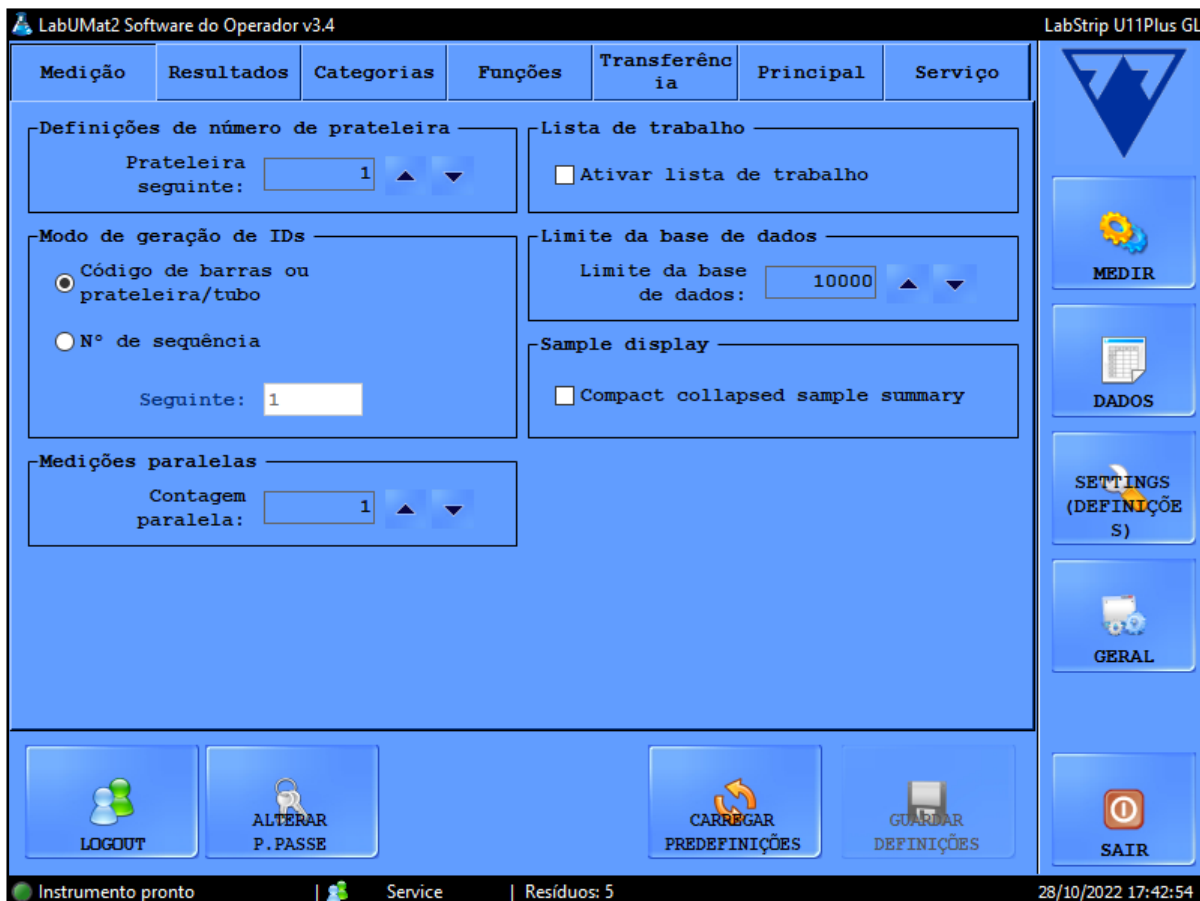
LabUMat2 Software do Operador v3.4

LabStrip U11Plus GL

Medição | Resultados | Categorias | Funções | Transferência | Principal | Serviço

Definições de número de prateleira

Prateleira seguinte: 1

Lista de trabalho

Ativar lista de trabalho

Modo de geração de IDs

Código de barras ou prateleira/tubo

N° de sequência

Seguinte: 1

Limite da base de dados

Limite da base de dados: 10000

Sample display

Compact collapsed sample summary

Medições paralelas

Contagem paralela: 1

MEDIR

DADOS

SETTINGS (DEFINIÇÕES)

GERAL

LOGOUT

ALTERAR P.PASSE

CARREGAR PREDEFINIÇÕES

GUARDAR DEFINIÇÕES

SAIR

Instrumento pronto | Service | Resíduos: 5

28/10/2022 17:42:54